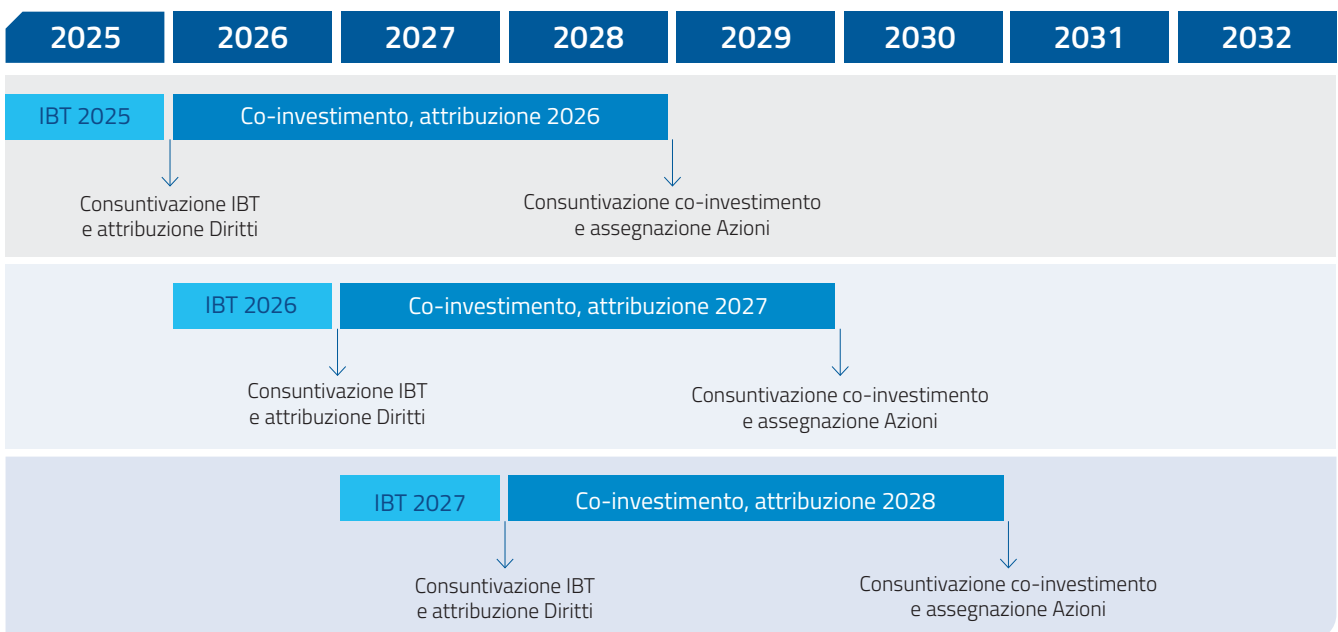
2025 2026 2027 2028 2029 2030 2031 2032

IBT 2025
Co-investimento, attribuzione 2026
Consuntivazione IBT e attribuzione Diritti
Consuntivazione co-investimento e assegnazione Azioni

IBT 2026
Co-investimento, attribuzione 2027
Consuntivazione IBT e attribuzione Diritti
Consuntivazione co-investimento e assegnazione Azioni

IBT 2027
Co-investimento, attribuzione 2028
Consuntivazione IBT e attribuzione Diritti
Consuntivazione co-investimento e assegnazione Azioni